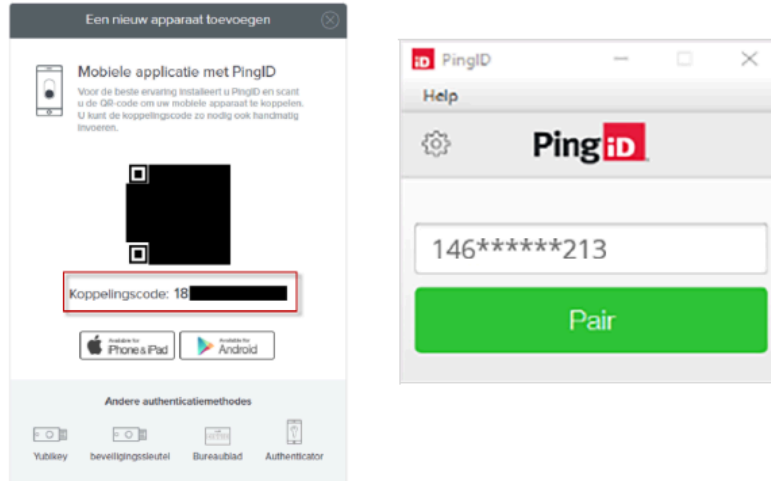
Een nieuw apparaat toevoegen

Mobiele applicatie met PingID

Voor de beste ervaring installeert u PingID en scant u de QR-code om uw mobiele apparaat te koppelen. U kunt de koppelingscode zo nodig ook handmatig invoeren.

Koppelingscode: 18

Available for iPhone & iPad

Available for Android

Andere authenticatiemethodes

Yubikey

beveiligingssleutel

Bureaublad

Authenticator

iD PingID

Help

PingiD

146*****213

Pair